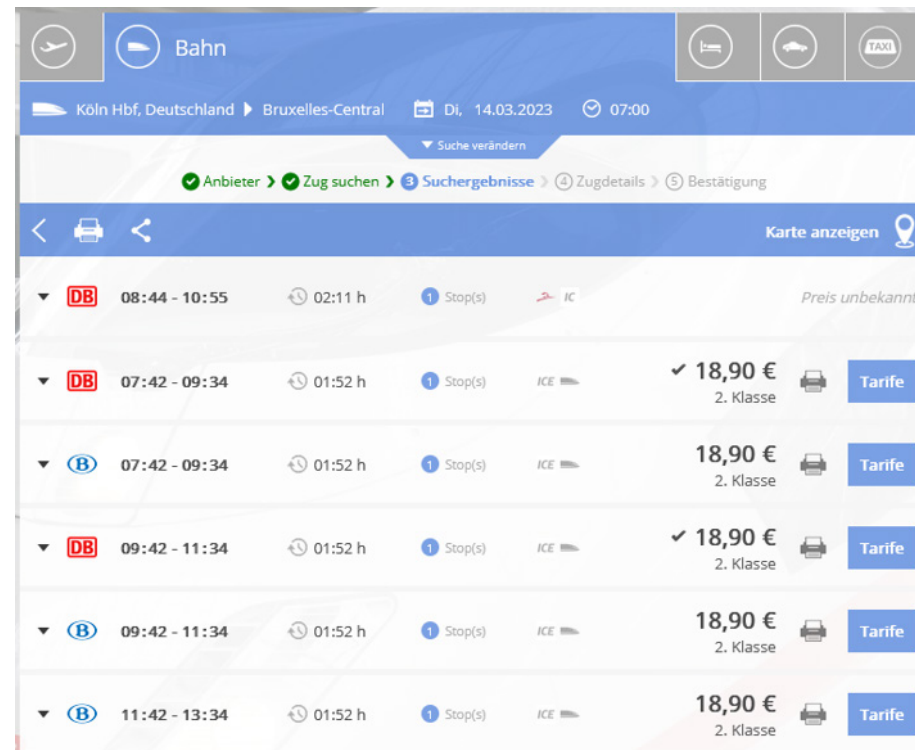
Bahn

TAXI

Köln Hbf, Deutschland ▶ Bruxelles-Central Di, 14.03.2023 07:00

▼ Suche verändern

Anbieter › Zug suchen › 3 Suchergebnisse › 4 Zugdetails › 5 Bestätigung

Karte anzeigen

| | | | | | | | |
|---|---|---|---|---|---|---|---|
| DB | 08:44 - 10:55 | 02:11 h | 1 Stop(s) | IC | Preis unbekannt | | |
| DB | 07:42 - 09:34 | 01:52 h | 1 Stop(s) | ICE | ✓ 18,90 € 2. Klasse | | Tarife |
| B | 07:42 - 09:34 | 01:52 h | 1 Stop(s) | ICE | 18,90 € 2. Klasse | | Tarife |
| DB | 09:42 - 11:34 | 01:52 h | 1 Stop(s) | ICE | ✓ 18,90 € 2. Klasse | | Tarife |
| B | 09:42 - 11:34 | 01:52 h | 1 Stop(s) | ICE | 18,90 € 2. Klasse | | Tarife |
| B | 11:42 - 13:34 | 01:52 h | 1 Stop(s) | ICE | 18,90 € 2. Klasse | | Tarife |